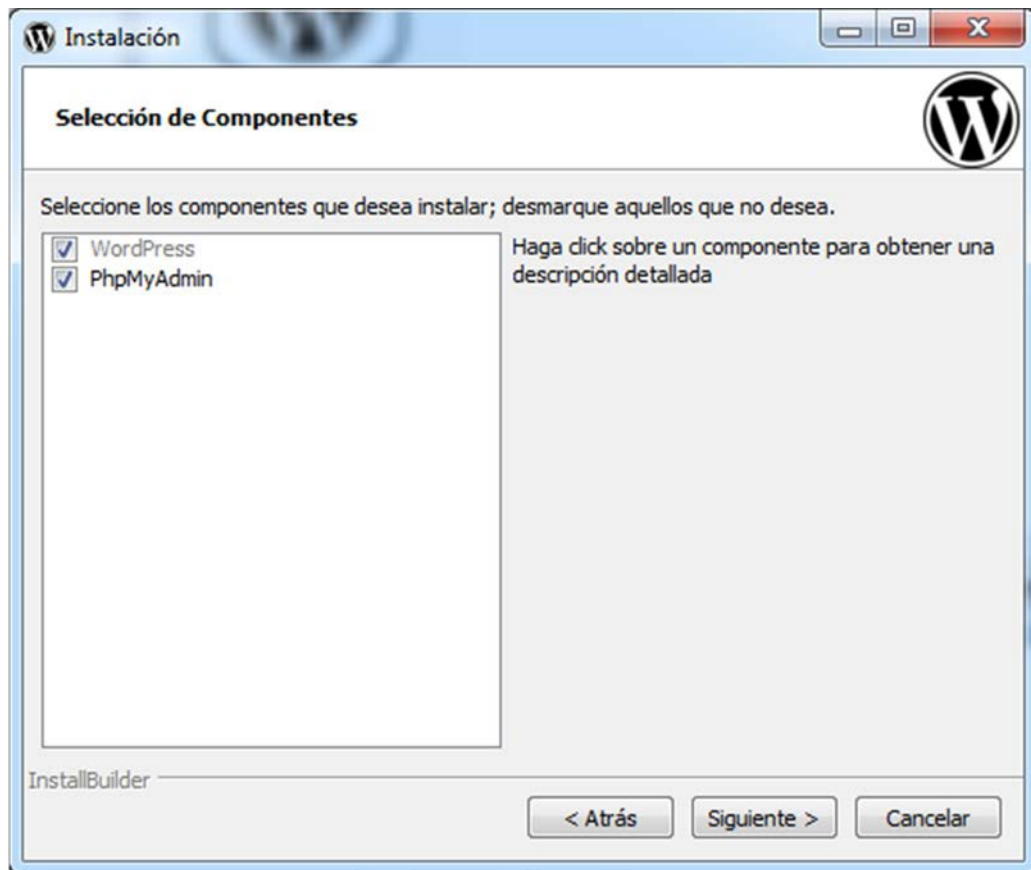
Instalación

Selección de Componentes

Seleccione los componentes que desea instalar; desmarque aquellos que no desea.

WordPress
PhpMyAdmin

Haga click sobre un componente para obtener una descripción detallada

InstallBuilder

< Atrás
Siguiente >
Cancelar